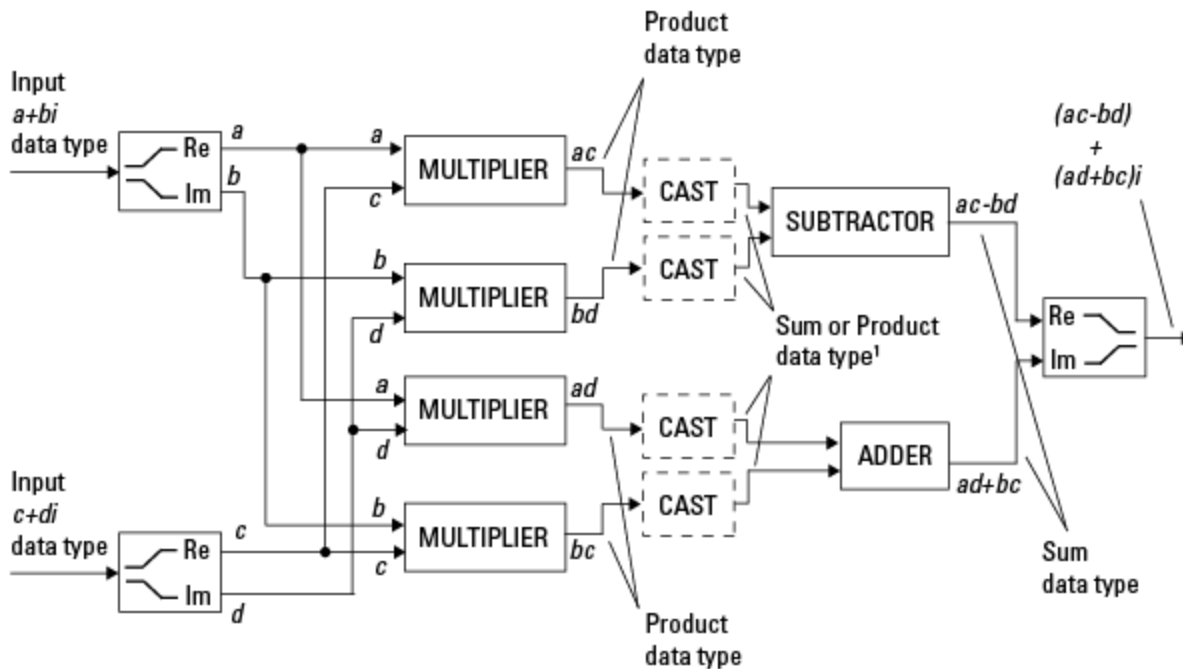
Product data type

Input
a+bi
data type

Re
Im

a
b

a
c

MULTIPLIER

ac

CAST

SUBTRACTOR

ac-bd

(ac-bd)
+
(ad+bc)i

b
d

MULTIPLIER

bd

CAST

Sum or Product data type¹

Re
Im

a
d

MULTIPLIER

ad

CAST

ADDER

ad+bc

Input
c+di
data type

Re
Im

c
d

b
c

MULTIPLIER

bc

CAST

Sum data type

Product data type